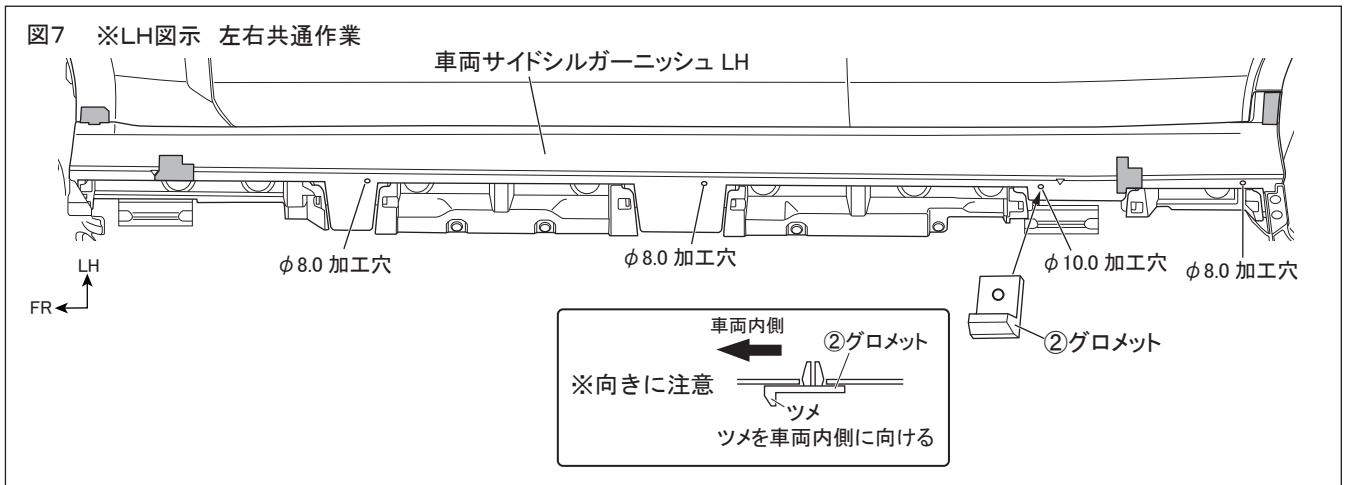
図7　※LH図示　左右共通作業

車両サイドシルガーニッシュ LH

$\phi$ 8.0 加工穴

$\phi$ 8.0 加工穴

$\phi$ 10.0 加工穴

$\phi$ 8.0 加工穴

LH

FR

②グロメット

車両内側

②グロメット

※向きに注意

ツメ

ツメを車両内側に向ける